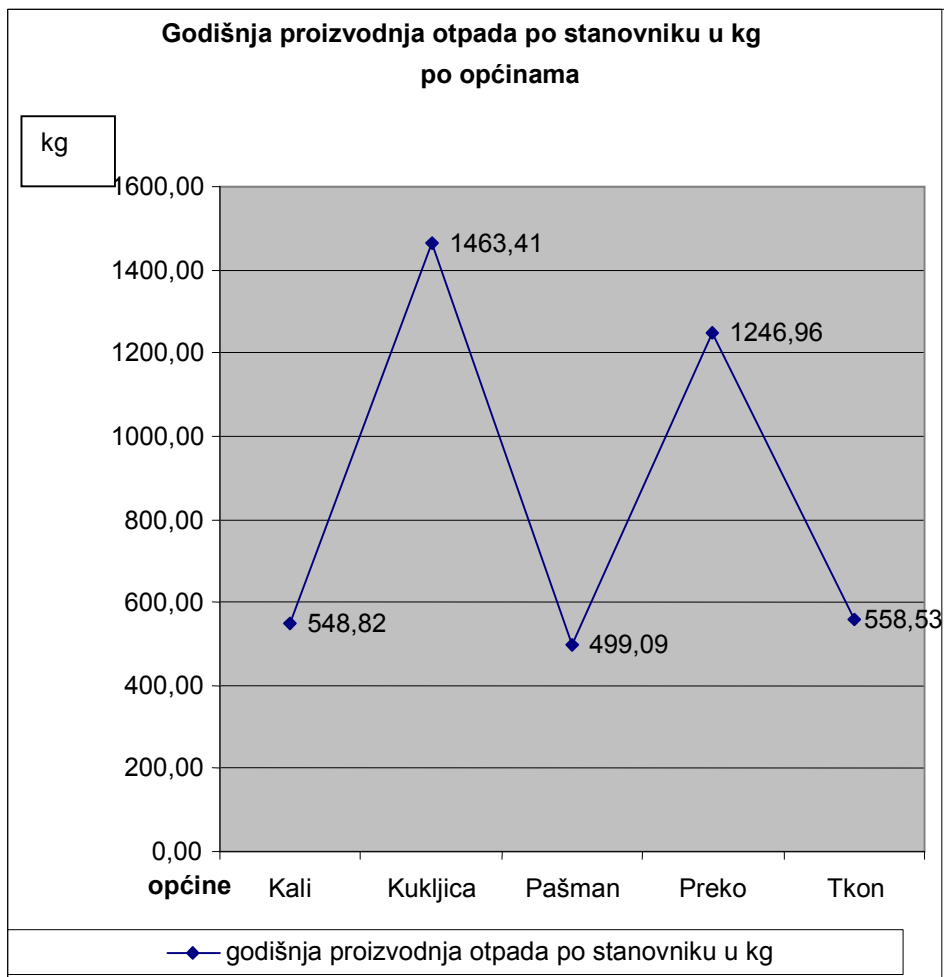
Godišnja proizvodnja otpada po stanovniku u kg
po općinama

kg

1600,00
1400,00
1200,00
1000,00
800,00
600,00
400,00
200,00
0,00

1463,41
1246,96
548,82
499,09
558,53

općine
Kali
Kukljica
Pašman
Preko
Tkon

godišnja proizvodnja otpada po stanovniku u kg